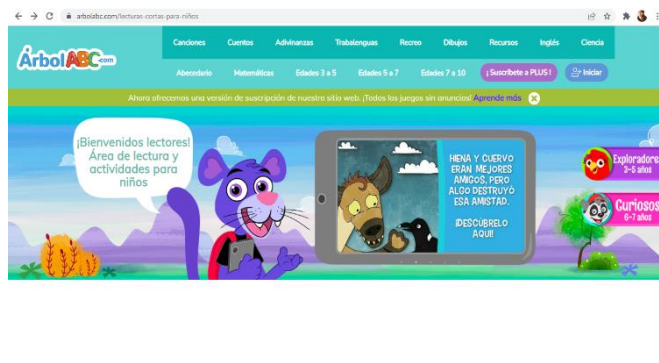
arbolabc.com/lecturas-cortas-para-niños

ÁrbolABC.com

Canciones Cuentos Adivinanzas Trabalenguas Recreo Dibujos Recursos Inglés Ciencia

Abecedario Matemáticas Edades 3 a 5 Edades 5 a 7 Edades 7 a 10 ¡Suscríbete a PLUS! Iniciar

Ahora ofrecemos una versión de suscripción de nuestro sitio web. ¡Todos los juegos sin anuncios! Aprende más

¡Bienvenidos lectores! Área de lectura y actividades para niños

HIENA Y CUERVO ERAN MEJORES AMIGOS. PERO ALGO DESTRUYÓ ESA AMISTAD. ¡DESCÚBRELO AQUÍ!

Exploradores 3-5 años

Curiosos 6-7 años